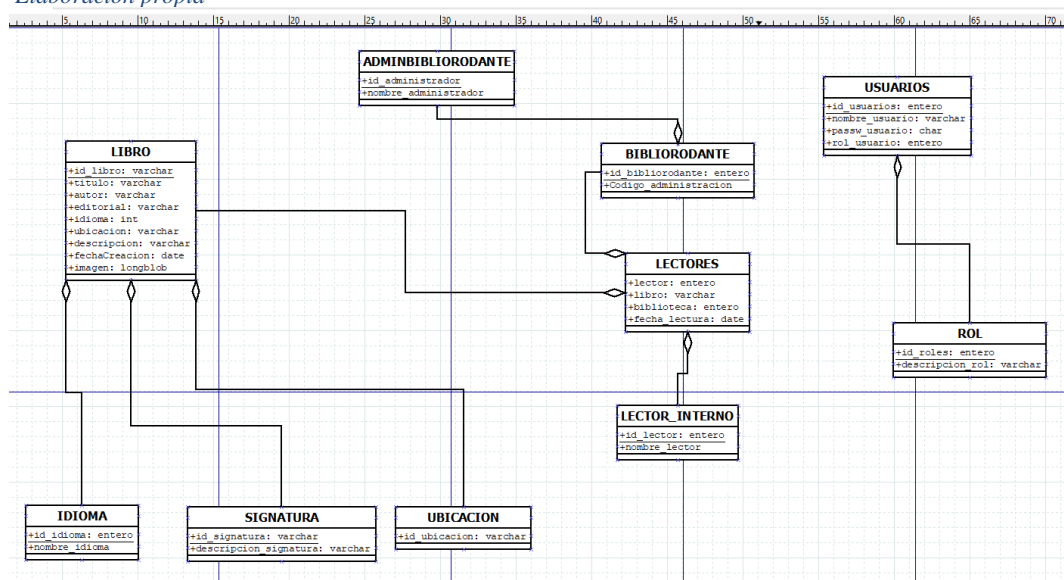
Elaboración propia

5 10 15 20 25 30 35 40 45 50 55 60 65 70

ADMINBIBLIORODANTE
+id_administrador
+nombre_administrador

USUARIOS
+id_usuarios: entero
+nombre_usuario: varchar
+passw_usuario: char
+rol_usuario: entero

LIBRO
+id_libro: varchar
+titulo: varchar
+autor: varchar
+editorial: varchar
+idioma: int
+ubicacion: varchar
+descripcion: varchar
+fechaCreacion: date
+imagen: longblob

BIBLIORODANTE
+id_bibliorodante: entero
+Codigo_administracion

LECTORES
+lector: entero
+libro: varchar
+biblioteca: entero
+fecha_lectura: date

ROL
+id_roles: entero
+descripcion_rol: varchar

LECTOR_INTERNO
+id_lector: entero
+nombre_lector

IDIOMA
+id_idioma: entero
+nombre_idioma

SIGNATURA
+id_signatura: varchar
+descripcion_signatura: varchar

UBICACION
+id_ubicacion: varchar